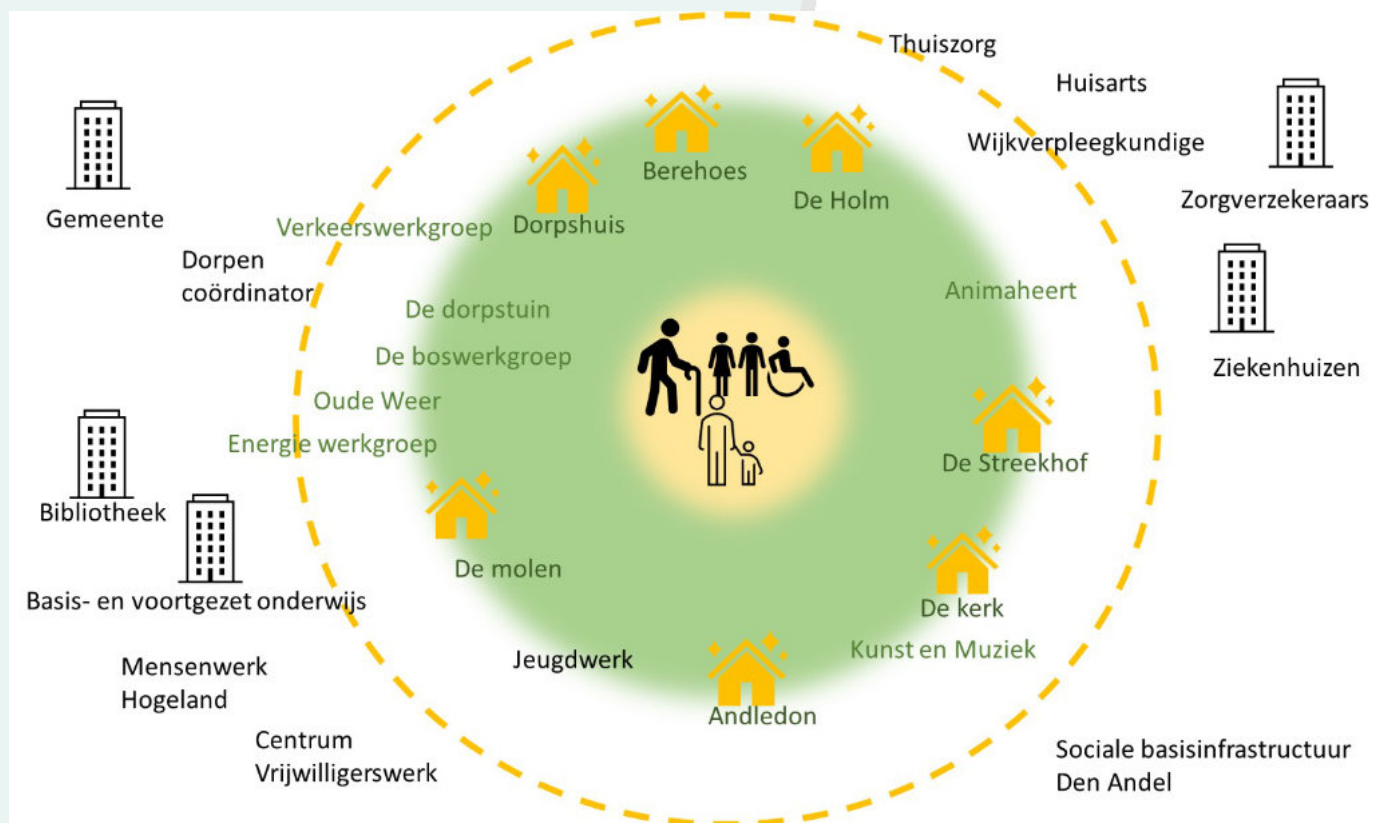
Thuiszorg

Huisarts

Wijkverpleegkundige

Zorgverzekeraars

Ziekenhuizen

Gemeente

Dorpen coördinator

Verkeerswerkgroep

Dorpshuis

Berehoes

De Holm

Animaheert

De dorpstuin

De boswerkgroep

Oude Weer

Energie werkgroep

De Streekhof

Bibliotheek

Basis- en voortgezet onderwijs

De molen

De kerk

Kunst en Muziek

Mensenwerk Hogeland

Jeugdwerk

Andledon

Centrum Vrijwilligerswerk

Sociale basisinfrastructuur Den Andel